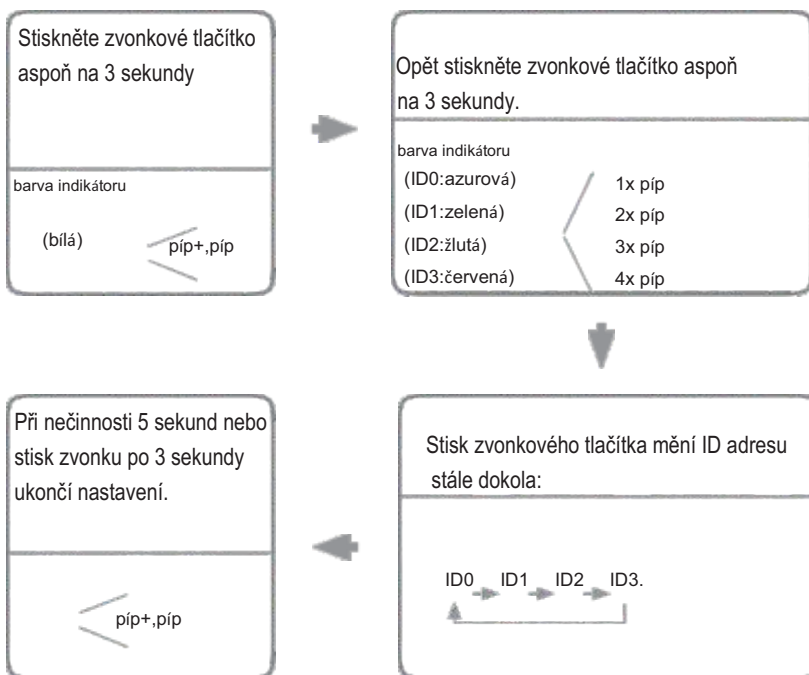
Stiskněte zvonkové tlačítko aspoň na 3 sekundy

barva indikátoru

(bílá)

píp+,píp

Opět stiskněte zvonkové tlačítko aspoň na 3 sekundy.

barva indikátoru

(ID0:azurová)
(ID1:zelená)
(ID2:žlutá)
(ID3:červená)

1x píp
2x píp
3x píp
4x píp

Stisk zvonkového tlačítka mění ID adresu stále dokola:

ID0 ID1 ID2 ID3.

Při nečinnosti 5 sekund nebo stisk zvonku po 3 sekundy ukončí nastavení.

píp+,píp